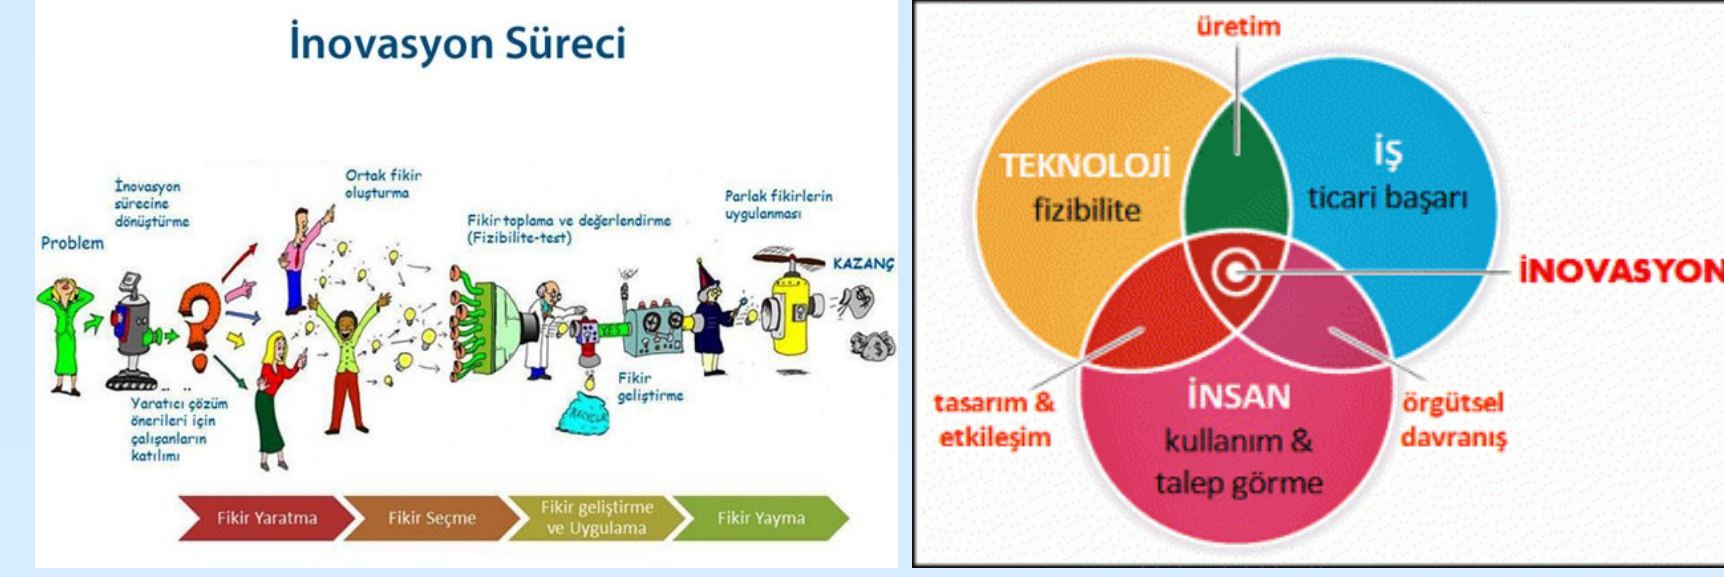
İnovasyon Süreci

Problem

İnovasyon sürecine dönüştürme

Ortak fikir oluşturma

Fikir toplama ve değerlendirme (Fizibilite-test)

Parlak fikirlerin uygulanması

KAZANÇ

YES

Yaratıcı çözüm önerileri için çalışanların katılımı

Fikir geliştirme

Fikir Yaratma

Fikir Seçme

Fikir geliştirme ve Uygulama

Fikir Yayma

üretim

TEKNOLOJİ fizibilite

İŞ ticari başarı

İNOVASYON

İNSAN kullanım & talep görme

tasarım & etkileşim

örgütsel davranış